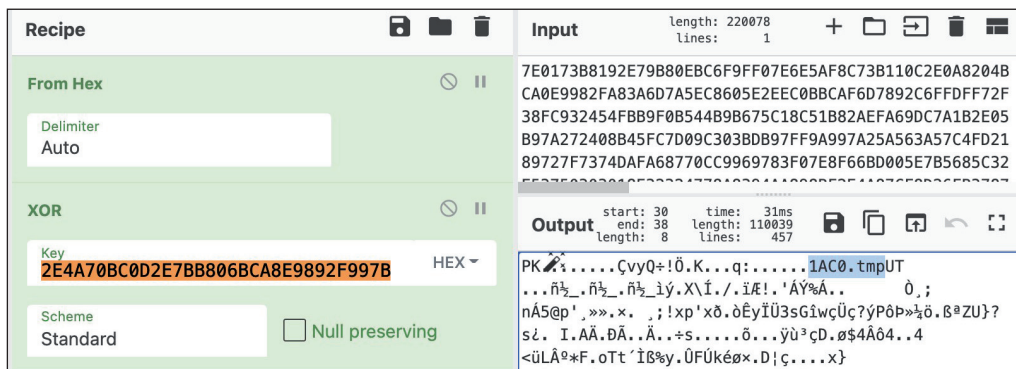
Recipe

From Hex

Delimiter
Auto

XOR

Key
2E4A70BC0D2E7BB806BCA8E9892F997B

HEX

Scheme
Standard

Null preserving

Input

length: 220078
lines: 1

7E0173B8192E79B80EBC6F9FF07E6E5AF8C73B110C2E0A8204BCA0E9982FA83A6D7A5EC8605E2EEC0BBCAF6D7892C6FFDFF72F38FC932454FBB9F0B544B9B675C18C51B82AEFA69DC7A1B2E05B97A272408B45FC7D09C303BDB97FF9A997A25A563A57C4FD2189727F7374DAFA68770CC9969783F07E8F66BD005E7B5685C32

Output

start: 30
end: 38
length: 8

time: 31ms
length: 110039
lines: 457

PK.......ÇvyQ÷!Ö.K...q:.......1AC0.tmpUT
...ñ½_.ñ½_.ñ½_ìý.X\Í./.ïÆ!.'ÁÝ%Á..     Ò¸;
nÁ5@p'¸»».×. ¸;!xp'xð.òÊyÏÜ3sGîwçÜç?ýPôÞ»¼ö.ßªZU}?
s¿. I.AÄ.ÐÃ..Ä..÷s......õ...ÿù³çD.ø$4Âô4..4
<üLÂº*F.oTt´Ìß%y.ÛFÚkéø×.D¦ç....x}